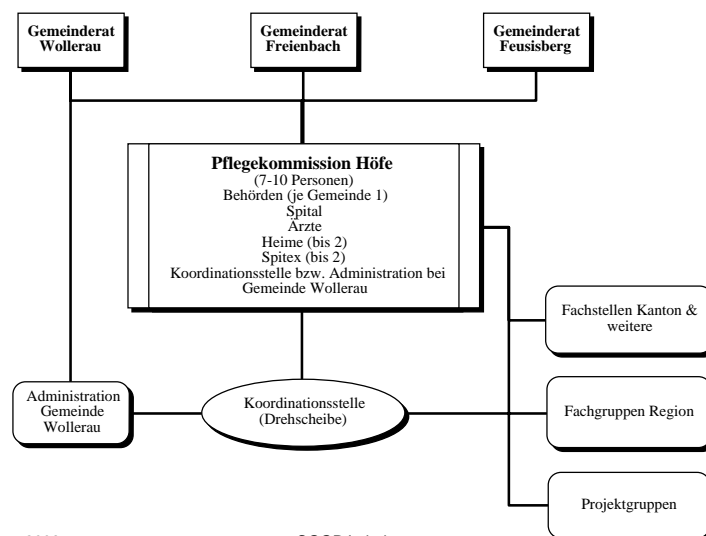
Gemeinderat Wollerau

Gemeinderat Freienbach

Gemeinderat Feusisberg

Pflegekommission Höfe
(7-10 Personen)
Behörden (je Gemeinde 1)
Spital
Ärzte
Heime (bis 2)
Spitex (bis 2)
Koordinationsstelle bzw. Administration bei Gemeinde Wollerau

Fachstellen Kanton & weitere

Administration Gemeinde Wollerau

Koordinationsstelle (Drehscheibe)

Fachgruppen Region

Projektgruppen

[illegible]